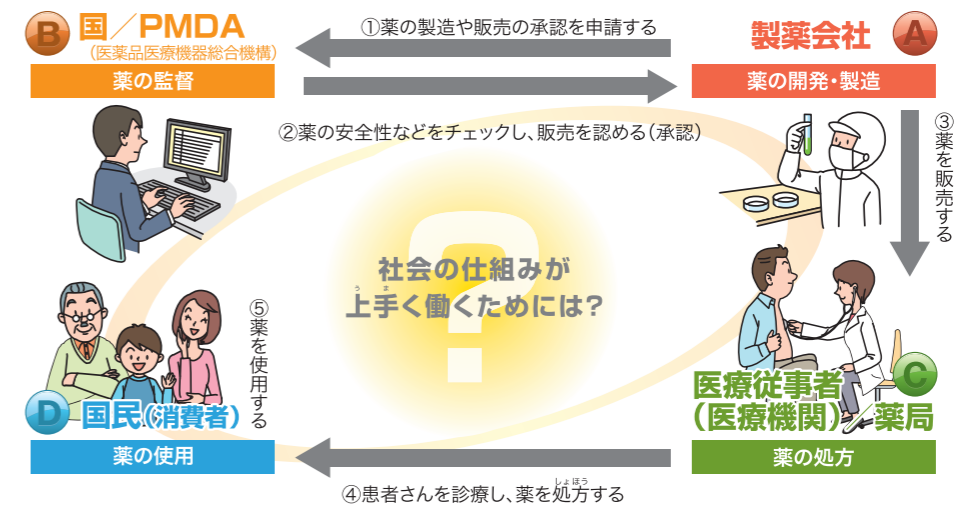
B 国／PMDA
(医薬品医療機器総合機構)
薬の監督

①薬の製造や販売の承認を申請する

②薬の安全性などをチェックし、販売を認める(承認)

製薬会社 A
薬の開発・製造

③薬を販売する

社会の仕組みが
上手く働くためには?

⑤薬を使用する

D 国民(消費者)
薬の使用

医療従事者
(医療機関)／薬局 C
薬の処方

④患者さんを診療し、薬を処方する